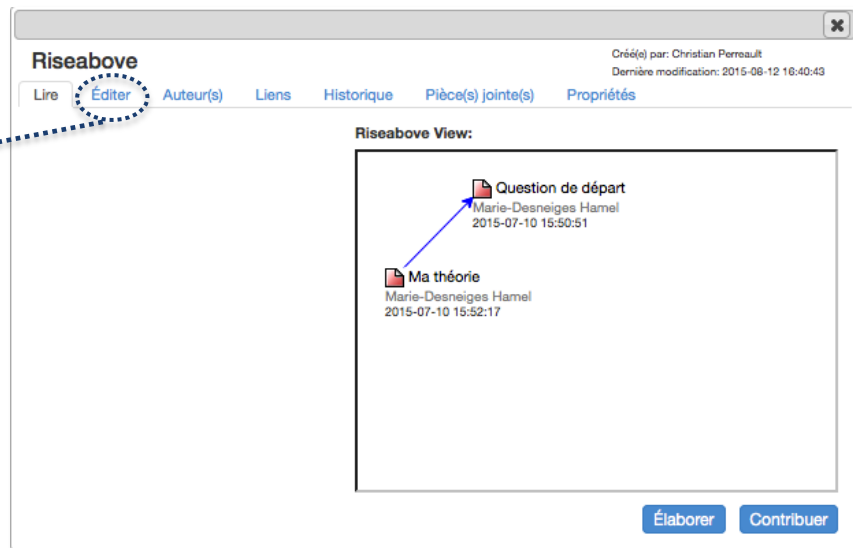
Riseabove

Créé(e) par: Christian Perreault
Dernière modification: 2015-08-12 16:40:43

Lire | Éditer | Auteur(s) | Liens | Historique | Pièce(s) jointe(s) | Propriétés

Riseabove View:

Question de départ
Marie-Desneiges Hamel
2015-07-10 15:50:51

Ma théorie
Marie-Desneiges Hamel
2015-07-10 15:52:17

Élaborer
Contribuer